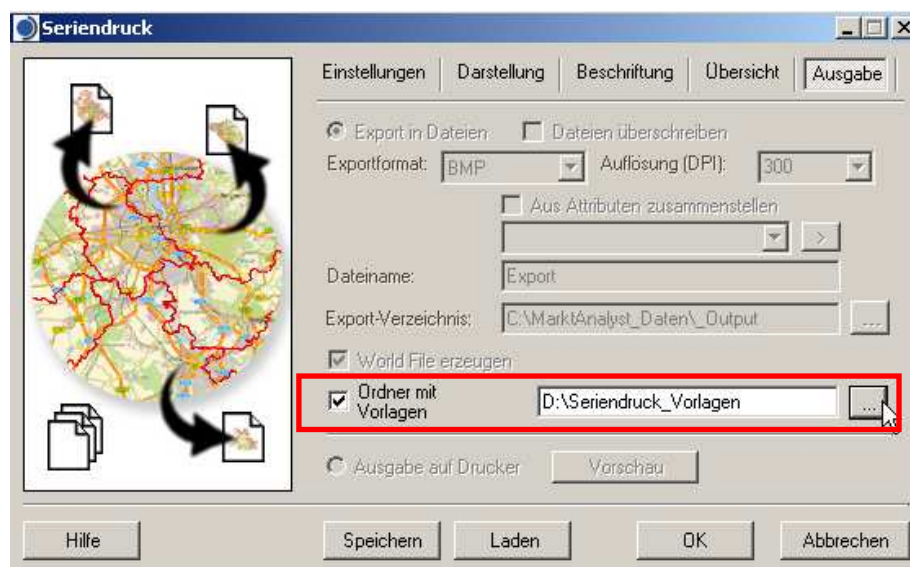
Seriendruck

Einstellungen | Darstellung | Beschriftung | Übersicht | Ausgabe

Export in Dateien
Dateien überschreiben
Exportformat: BMP
Auflösung (DPI): 300
Aus Attributen zusammenstellen
>
Dateiname: Export
Export-Verzeichnis: C:\MarktAnalyst_Daten\_Output
...
World File erzeugen
Ordner mit Vorlagen
D:\Seriendruck_Vorlagen
...
Ausgabe auf Drucker
Vorschau

Hilfe
Speichern
Laden
OK
Abbrechen